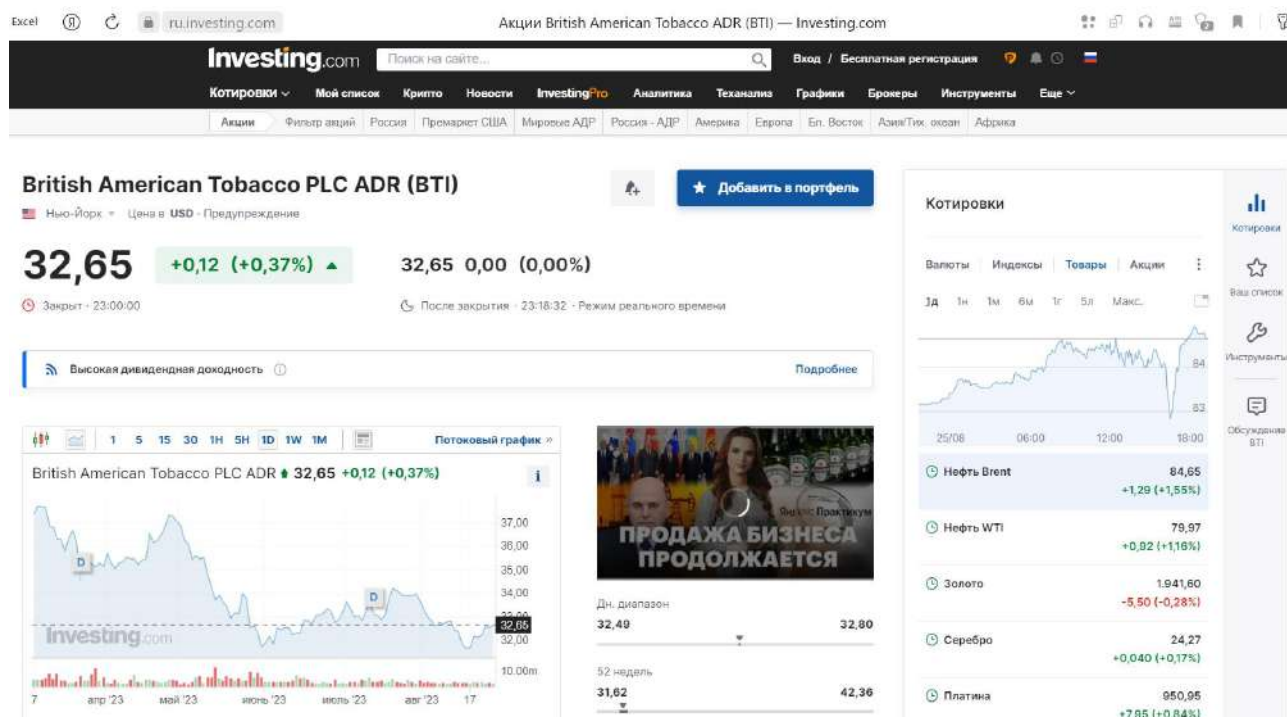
Excel ru.investing.com Акции British American Tobacco ADR (BTI) — Investing.com

Investing.com Поиск на сайте... Вход / Бесплатная регистрация

Котировки Мой список Крипто Новости InvestingPro Аналитика Теханализ Графики Брокеры Инструменты Еще

Акции Фильтр акций Россия Премаркет США Мировые АДР Россия - АДР Америка Европа Бл. Восток Азия/Тих. океан Африка

British American Tobacco PLC ADR (BTI)
Нью-Йорк Цена в USD · Предупреждение

Добавить в портфель

32,65 +0,12 (+0,37%) 32,65 0,00 (0,00%)

Закрыт · 23:00:00 После закрытия · 23:18:32 · Режим реального времени

Высокая дивидендная доходность Подробнее

1 5 15 30 1H 5H 1D 1W 1M Потоковый график »

British American Tobacco PLC ADR 32,65 +0,12 (+0,37%)

37,00
36,00
35,00
34,00
32,65
32,00
10.00m

Investing.com

7 апр '23 май '23 июнь '23 июль '23 авг '23 17

ПРОДАЖА БИЗНЕСА ПРОДОЛЖАЕТСЯ
Яндекс Практикум

Дн. диапазон
32,49 32,80

52 недель
31,62 42,36

Котировки

Валюты Индексы Товары Акции

1д 1н 1м 6м 1г 5л Макс.

84
83
25/08 06:00 12:00 18:00

Нефть Brent 84,65 +1,29 (+1,55%)
Нефть WTI 79,97 +0,92 (+1,16%)
Золото 1.941,60 -5,50 (-0,28%)
Серебро 24,27 +0,040 (+0,17%)
Платина 950,95 +7,85 (+0,84%)

Котировки
Ваш список
Инструменты
Обсуждения BTI